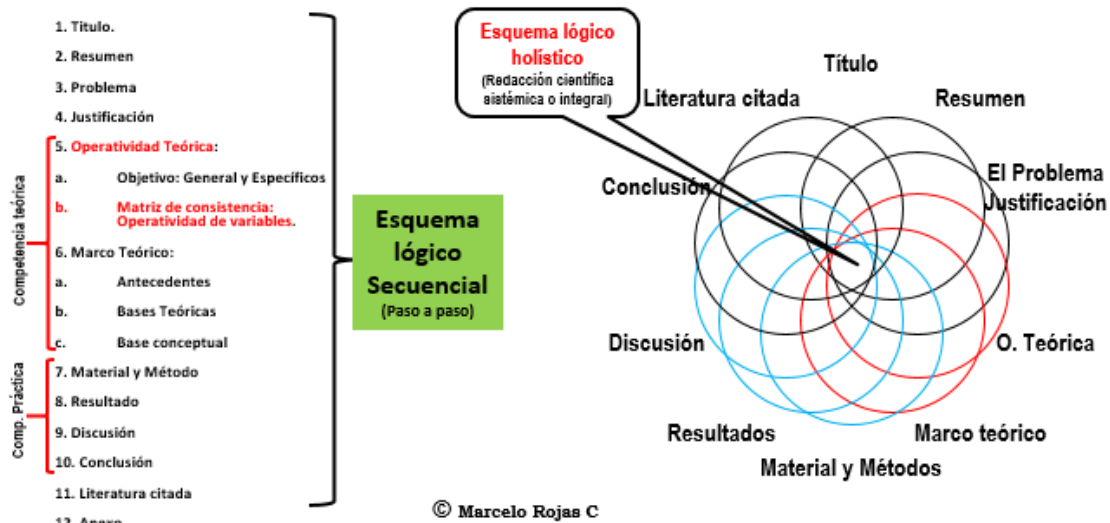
1. Titulo.

2. Resumen

3. Problema

4. Justificación

5. Operatividad Teórica:

a. Objetivo: General y Específicos

b. Matriz de consistencia: Operatividad de variables.

6. Marco Teórico:

a. Antecedentes

b. Bases Teóricas

c. Base conceptual

7. Material y Método

8. Resultado

9. Discusión

10. Conclusión

11. Literatura citada

12. Anexo

Competencia teórica

Comp. Práctica

Esquema lógico Secuencial
(Paso a paso)

Esquema lógico holístico
(Redacción científica sistémica o integral)

Título

Literatura citada

Resumen

El Problema
Justificación

Conclusión

Discusión

O. Teórica

Resultados

Marco teórico

Material y Métodos

© Marcelo Rojas C